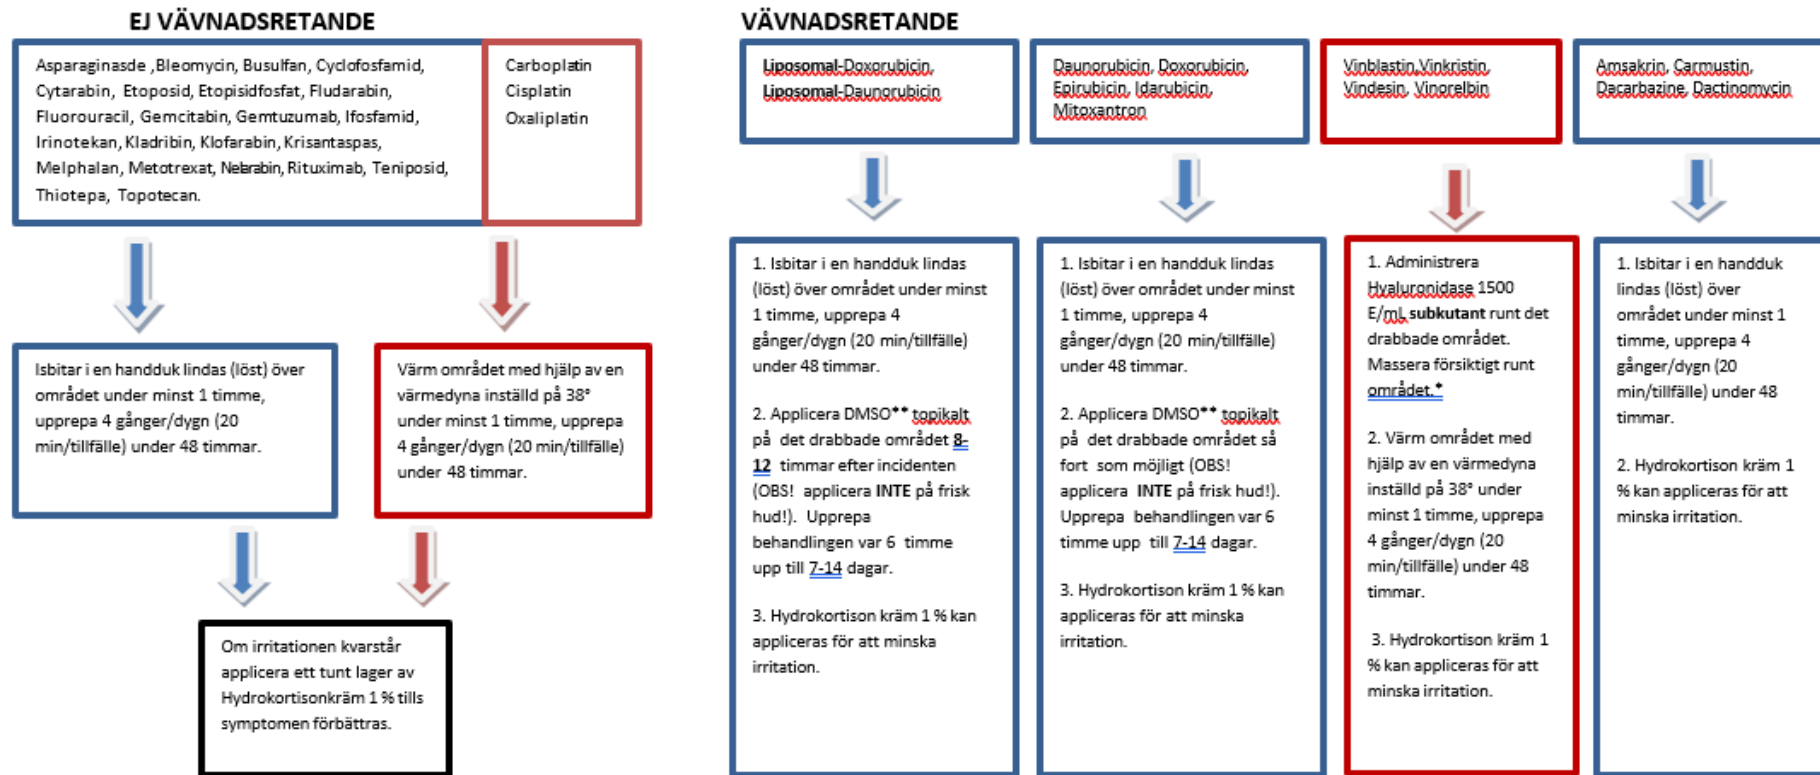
EJ VÄVNADSRETANDE

Asparaginasde ,Bleomycin, Busulfan, Cyclofosfamid, Cytarabin, Etoposid, Etopisidfosfat, Fludarabin, Fluorouracil, Gemcitabin, Gemtuzumab, Ifosfamid, Irinotekan, Kladribin, Klofarabin, Krisantaspas, Melphalan, Metotrexat, Nelarabin, Rituximab, Teniposid, Thiotepa, Topotecan.

Carboplatin
Cisplatin
Oxaliplatin

Isbitar i en handduk lindas (löst) över området under minst 1 timme, upprepa 4 gånger/dygn (20 min/tillfälle) under 48 timmar.

Värm området med hjälp av en värmedyna inställd på 38° under minst 1 timme, upprepa 4 gånger/dygn (20 min/tillfälle) under 48 timmar.

Om irritationen kvarstår applicera ett tunt lager av Hydrokortisonkräm 1 % tills symptomen förbättras.

VÄVNADSRETANDE

Liposomal-Doxorubicin, Liposomal-Daunorubicin

Daunorubicin, Doxorubicin, Epirubicin, Idarubicin, Mitoxantron

Vinblastin,Vinkristin, Vindesin, Vinorelbin

Amsakrin, Carmustin, Dacarbazine, Dactinomycin

1. Isbitar i en handduk lindas (löst) över området under minst 1 timme, upprepa 4 gånger/dygn (20 min/tillfälle) under 48 timmar.

2. Applicera DMSO** topikalt på det drabbade området 8-12 timmar efter incidenten (OBS! applicera INTE på frisk hud!). Upprepa behandlingen var 6 timme upp till 7-14 dagar.

3. Hydrokortison kräm 1 % kan appliceras för att minska irritation.

1. Isbitar i en handduk lindas (löst) över området under minst 1 timme, upprepa 4 gånger/dygn (20 min/tillfälle) under 48 timmar.

2. Applicera DMSO** topikalt på det drabbade området så fort som möjligt (OBS! applicera INTE på frisk hud!). Upprepa behandlingen var 6 timme upp till 7-14 dagar.

3. Hydrokortison kräm 1 % kan appliceras för att minska irritation.

1. Administrera Hyaluronidase 1500 E/mL subkutant runt det drabbade området. Massera försiktigt runt området.*

2. Värm området med hjälp av en värmedyna inställd på 38° under minst 1 timme, upprepa 4 gånger/dygn (20 min/tillfälle) under 48 timmar.

3. Hydrokortison kräm 1 % kan appliceras för att minska irritation.

1. Isbitar i en handduk lindas (löst) över området under minst 1 timme, upprepa 4 gånger/dygn (20 min/tillfälle) under 48 timmar.

2. Hydrokortison kräm 1 % kan appliceras för att minska irritation.